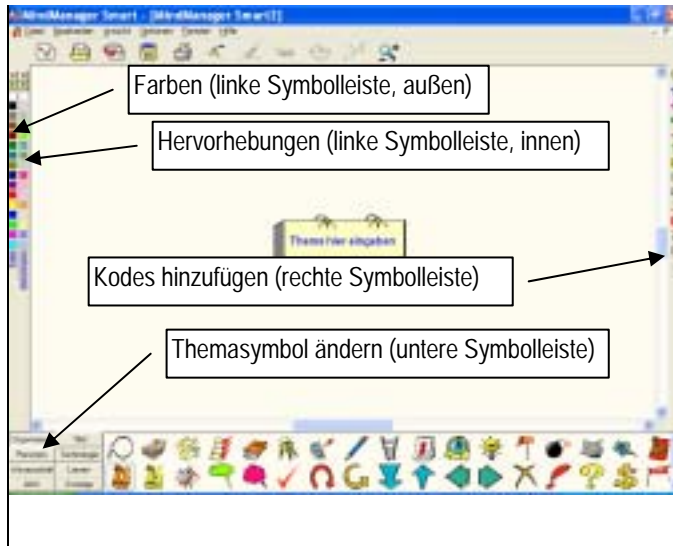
MindManager Smart - [MindManager Smart1]

Farben (linke Symbolleiste, außen)

Hervorhebungen (linke Symbolleiste, innen)

Thema hier eingeben

Kodes hinzufügen (rechte Symbolleiste)

Themasymbol ändern (untere Symbolleiste)